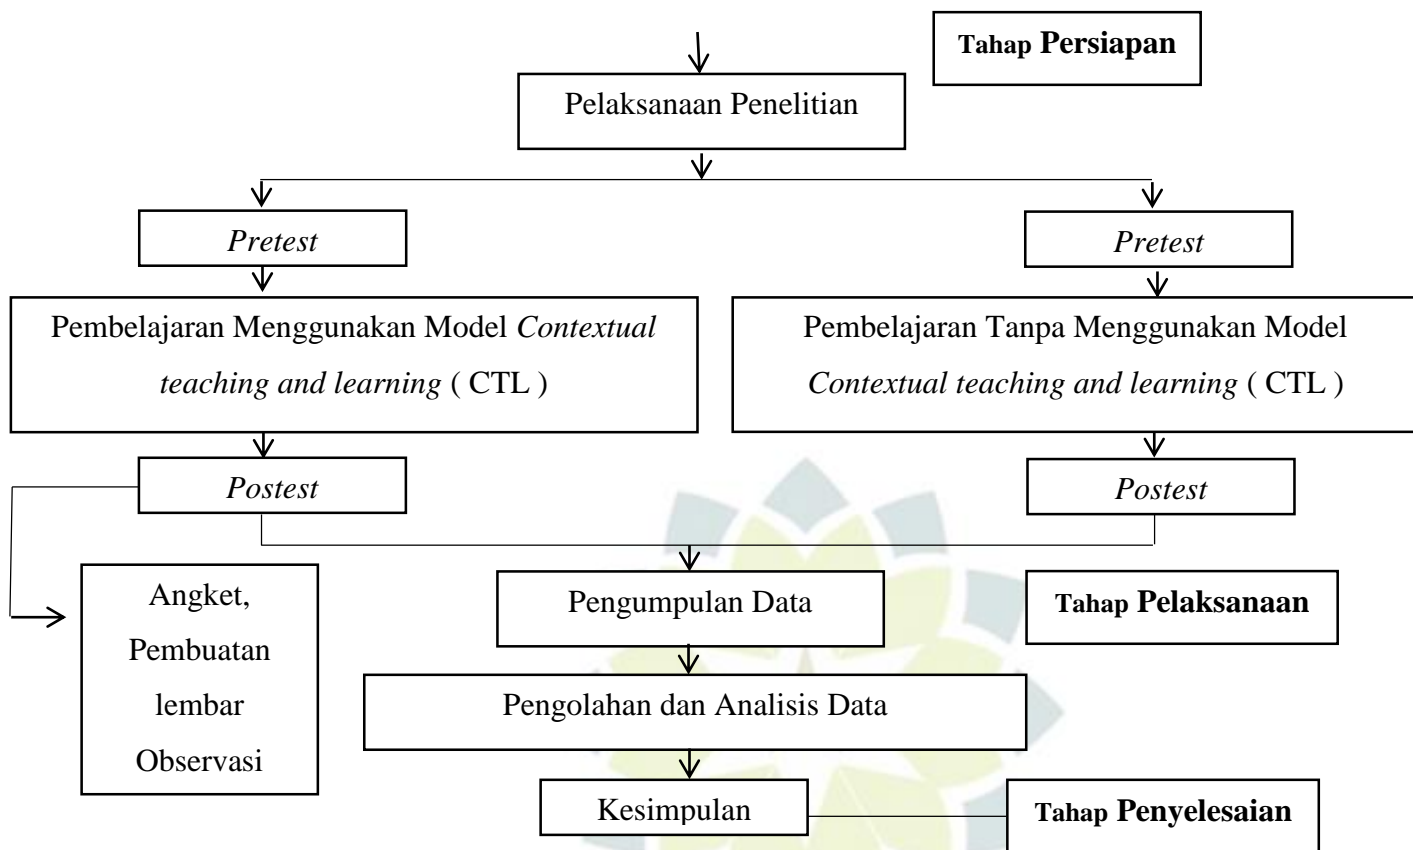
Tahap Persiapan

Pelaksanaan Penelitian

*Pretest*

*Pretest*

Pembelajaran Menggunakan Model *Contextual teaching and learning* ( CTL )

Pembelajaran Tanpa Menggunakan Model *Contextual teaching and learning* ( CTL )

*Postest*

*Postest*

Angket, Pembuatan lembar Observasi

Pengumpulan Data

Tahap Pelaksanaan

Pengolahan dan Analisis Data

Kesimpulan

Tahap Penyelesaian